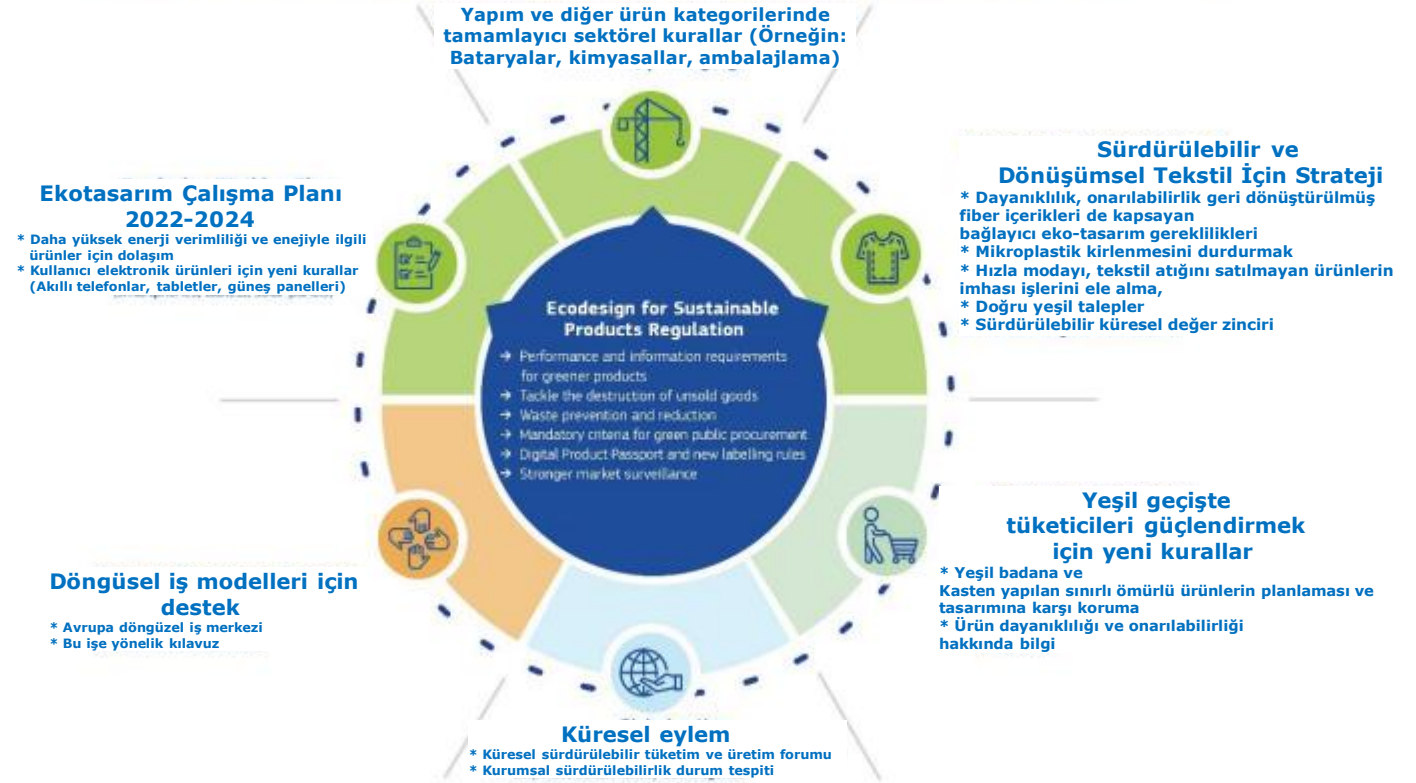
Yapım ve diğer ürün kategorilerinde tamamlayıcı sektörel kurallar (Örneğin: Bataryalar, kimyasallar, ambalajlama)

Ekotasarım Çalışma Planı 2022-2024
* Daha yüksek enerji verimliliği ve enejiyle ilgili ürünler için dolaşım
* Kullanıcı elektronik ürünleri için yeni kurallar (Akıllı telefonlar, tabletler, güneş panelleri)

Sürdürülebilir ve Dönüşümsel Tekstil İçin Strateji
* Dayanıklılık, onarılabilirlik geri dönüştürülmüş fiber içerikleri de kapsayan bağlayıcı eko-tasarım gereklilikleri
* Mikroplastik kirlenmesini durdurmak
* Hızla modayı, tekstil atığını satılmayan ürünlerin imhası işlerini ele alma,
* Doğru yeşil talepler
* Sürdürülebilir küresel değer zinciri

Ecodesign for Sustainable Products Regulation
→ Performance and information requirements for greener products
→ Tackle the destruction of unsold goods
→ Waste prevention and reduction
→ Mandatory criteria for green public procurement
→ Digital Product Passport and new labelling rules
→ Stronger market surveillance

Yeşil geçişte tüketicileri güçlendirmek için yeni kurallar
* Yeşil badana ve Kasten yapılan sınırlı ömürlü ürünlerin planlaması ve tasarımına karşı koruma
* Ürün dayanıklılığı ve onarılabilirliği hakkında bilgi

Döngüsel iş modelleri için destek
* Avrupa döngüzel iş merkezi
* Bu işe yönelik kılavuz

Küresel eylem
* Küresel sürdürülebilir tüketim ve üretim forumu
* Kurumsal sürdürülebilirlik durum tespiti